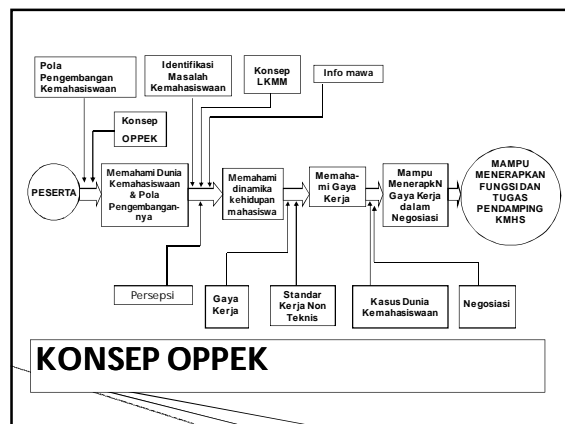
Pola Pengembangan Kemahasiswaan

Identifikasi Masalah Kemahasiswaan

Konsep LKMM

Info mawa

Konsep OPPEK

PESERTA

Memahami Dunia Kemahasiswaan & Pola Pengembangannya

Memahami dinamika kehidupan mahasiswa

Memahami Gaya Kerja

Mampu MenerapkN Gaya Kerja dalam Negosiasi

MAMPU MENERAPKAN FUNGSIDAN TUGAS PENDAMPING KMHS

Persepsi

Gaya Kerja

Standar Kerja Non Teknis

Kasus Dunia Kemahasiswaan

Negosiasi

KONSEP OPPEK